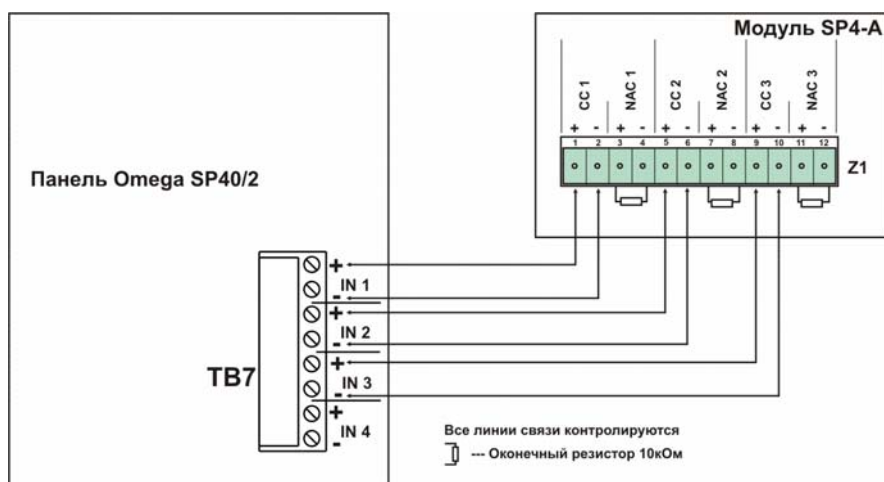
Модуль SP4-A

CC 1
NAC 1
CC 2
NAC 2
CC 3
NAC 3

+ - + - + - + - + - + -
1 2 3 4 5 6 7 8 9 10 11 12

Z1

Панель Omega SP40/2

+
IN 1
-
+
IN 2
-
+
IN 3
-
+
IN 4
-

TB7

Все линии связи контролируются

--- Оконечный резистор 10кОм